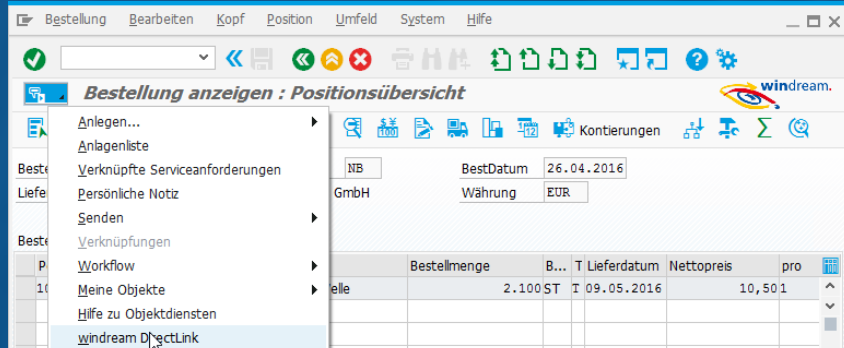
Bestellung Bearbeiten Kopf Position Umfeld System Hilfe

Bestellung anzeigen : Positionsübersicht

windream.

Kontierungen

Anlegen...
Anlagenliste
Verknüpfte Serviceanforderungen
Persönliche Notiz
Senden
Verknüpfungen
Workflow
Meine Objekte
Hilfe zu Objektdiensten
windream DirectLink

Beste
Liefer
NB
GmbH
BestDatum 26.04.2016
Währung EUR

Beste

| P | | Bestellmenge | B... | T | Lieferdatum | Nettopreis | pro |
|---|---|---|---|---|---|---|---|
| 10 | elle | 2.100 | ST | T | 09.05.2016 | 10,50 | 1 |